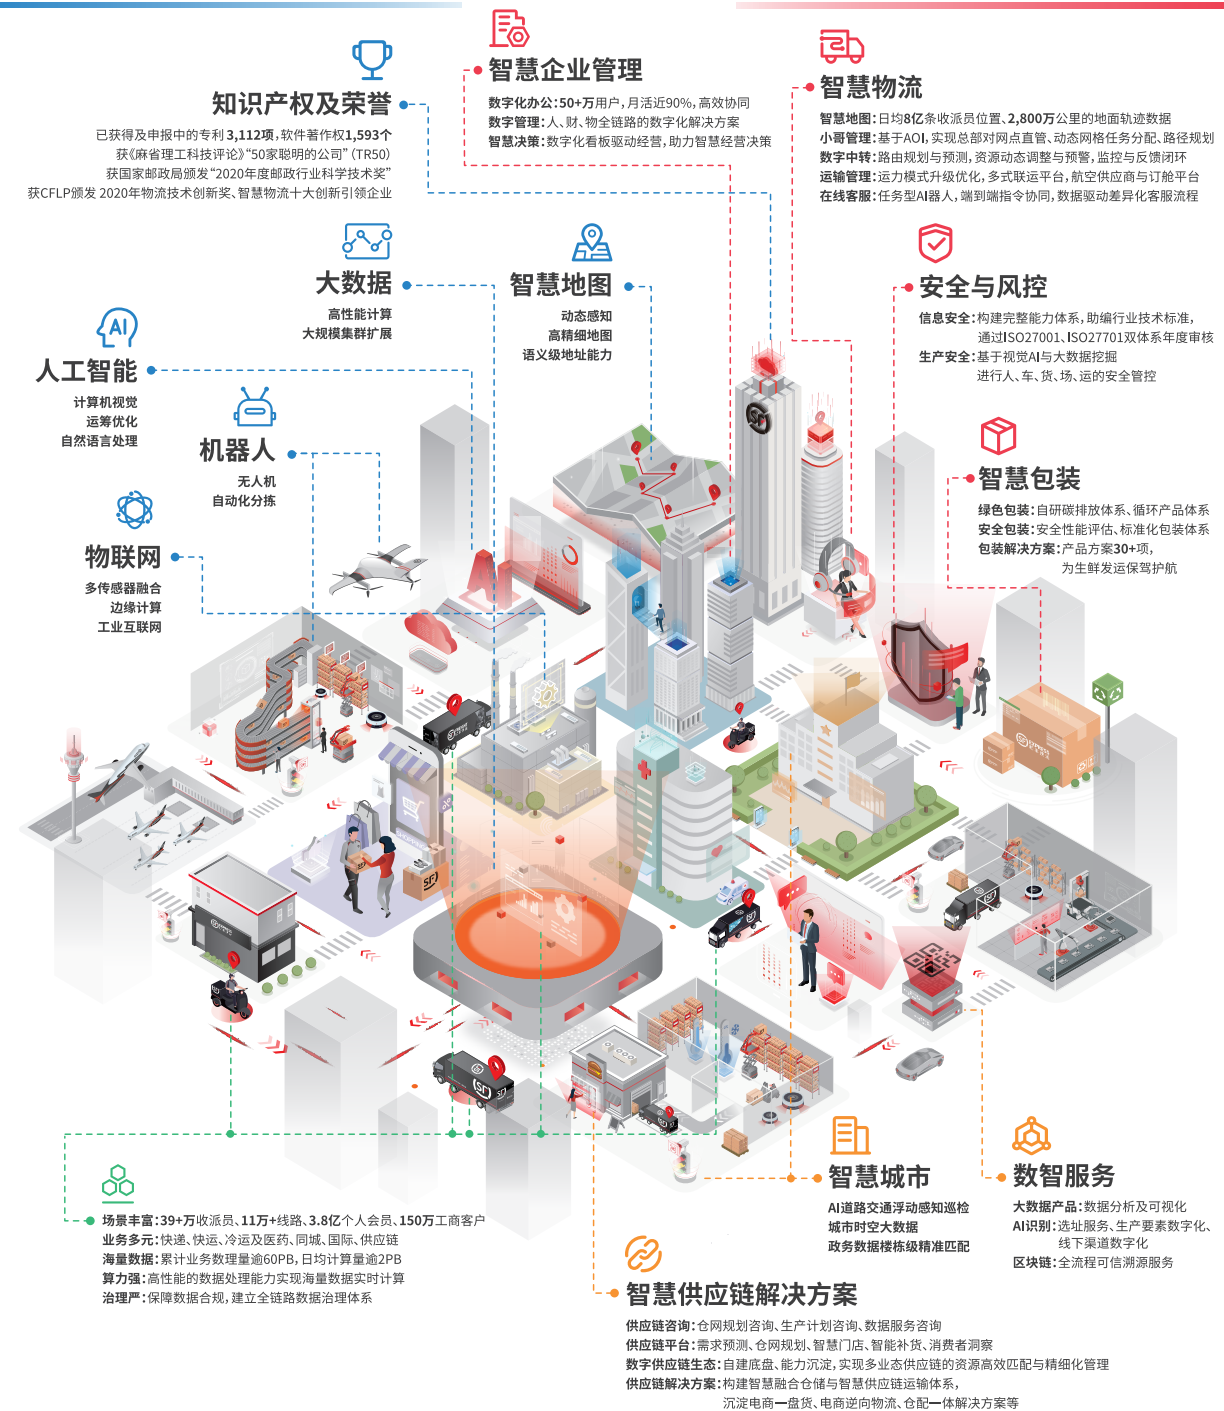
知识产权及荣誉

已获得及申报中的专利3,112项，软件著作权1,593个
获《麻省理工科技评论》“50家聪明的公司”（TR50）
获国家邮政局颁发“2020年度邮政行业科学技术奖”
获CFLP颁发 2020年物流技术创新奖、智慧物流十大创新引领企业

智慧企业管理

数字化办公：50+万用户，月活近90%，高效协同
数字管理：人、财、物全链路的数字化解决方案
智慧决策：数字化看板驱动经营，助力智慧经营决策

智慧物流

智慧地图：日均8亿条收派员位置、2,800万公里的地面轨迹数据
小哥管理：基于AOI，实现总部直管、动态网格任务分配、路径规划
数字中转：路由规划与预测，资源动态调整与预警，监控与反馈闭环
运输管理：运力模式升级优化，多式联运平台，航空供应商与订舱平台
在线客服：任务型AI器人，端到端指令协同，数据驱动差异化客服流程

大数据

高性能计算
大规模集群扩展

智慧地图

动态感知
高精细地图
语义级地址能力

安全与风控

信息安全：构建完整能力体系，助编行业技术标准，通过ISO27001、ISO27701双体系年度审核
生产安全：基于视觉AI与大数据挖掘进行人、车、货、场、运的安全管控

AI
人工智能

计算机视觉
运筹优化
自然语言处理

机器人

无人机
自动化分拣

物联网

多传感器融合
边缘计算
工业互联网

智慧包装

绿色包装：自研碳排放体系、循环产品体系
安全包装：安全性能评估、标准化包装体系
包装解决方案：产品方案30+项，为生鲜发运保驾护航

SF

场景丰富：39+万收派员、11万+线路、3.8亿个人会员、150万工商客户
业务多元：快递、快运、冷运及医药、同城、国际、供应链
海量数据：累计业务数据量逾60PB，日均计算量逾2PB
算力强：高性能的数据处理能力实现海量数据实时计算
治理严：保障数据合规，建立全链路数据治理体系

智慧城市

AI道路交通浮动感知巡检
城市时空大数据
政务数据楼栋级精准匹配

数智服务

大数据产品：数据分析及可视化
AI识别：选址服务、生产要素数字化、线下渠道数字化
区块链：全流程可信溯源服务

智慧供应链解决方案

供应链咨询：仓网规划咨询、生产计划咨询、数据服务咨询
供应链平台：需求预测、仓网规划、智慧门店、智能补货、消费者洞察
数字供应链生态：自建底盘、能力沉淀，实现多业态供应链的资源高效匹配与精细化管理
供应链解决方案：构建智慧融合仓储与智慧供应链运输体系，沉淀电商一盘货、电商逆向物流、仓配一体解决方案等